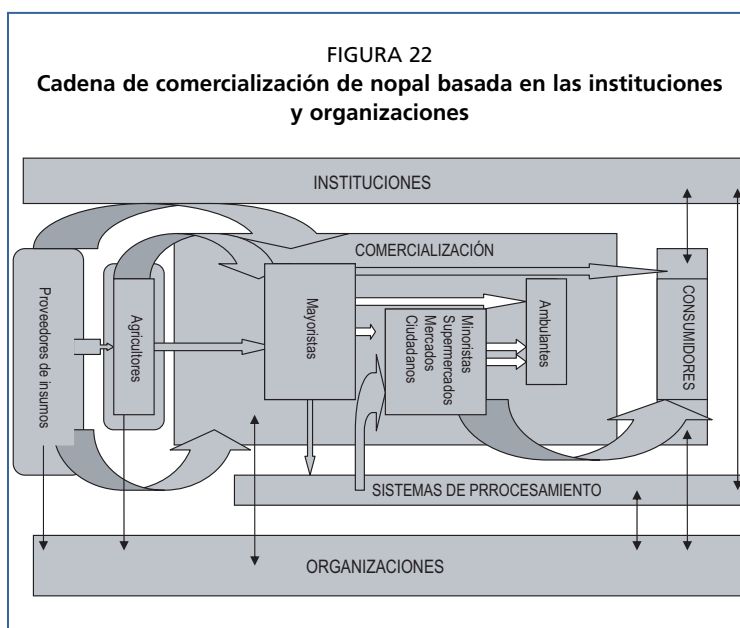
FIGURA 22
**Cadena de comercialización de nopal basada en las instituciones y organizaciones**

INSTITUCIONES

COMERCIALIZACIÓN

Proveedores de insumos

Agricultores

Mayoristas

Minoristas
Supermercados
Mercados
Ciudadanos

Ambulantes

CONSUMIDORES

SISTEMAS DE PRROCESAMIENTO

ORGANIZACIONES